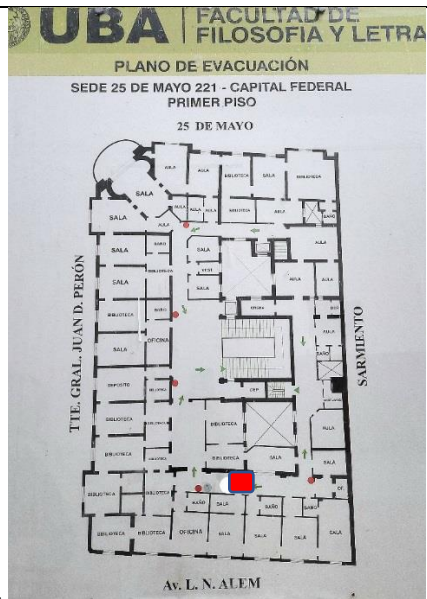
UBA | FACULTAD DE FILOSOFIA Y LETRA

PLANO DE EVACUACIÓN

SEDE 25 DE MAYO 221 - CAPITAL FEDERAL
PRIMER PISO

25 DE MAYO

AULA
AULA
BIBLIOTECA
SALA
BIBLIOTECA
SALA
AULA
SALA
BIBLIOTECA
SALA
BAÑO
SALA
SALA
BAÑO
AULA
SALA
BIBLIOTECA
SALA
AULA
AULA
AULA
SALA
SALA
SALA
BIBLIOTECA
BAÑO
OFICINA
SALA
DEPOSITO
BIBLIOTECA
AULA
BIBLIOTECA
BIBLIOTECA
BIBLIOTECA
BIBLIOTECA
SALA
AULA
SALA
BIBLIOTECA
BIBLIOTECA
BAÑO
SALA
BAÑO
SALA
BAÑO
BIBLIOTECA
BIBLIOTECA
OFICINA
SALA
SALA
SALA

TTE. GRAL. JUAN D. PERÓN

SARMIENTO

Av. L. N. ALEM